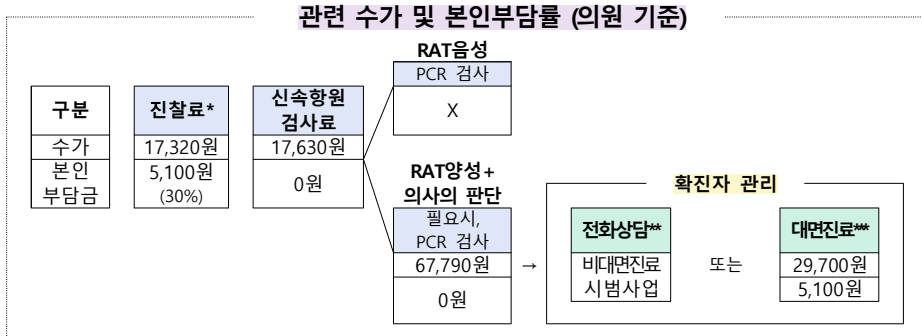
관련 수가 및 본인부담률 (의원 기준)

| 구분 | 진찰료* | 신속항원 검사료 |
|---|---|---|
| 수가 | 17,320원 | 17,630원 |
| 본인 부담금 | 5,100원 (30%) | 0원 |

RAT음성

| PCR 검사 |
|---|
| X |

RAT양성 + 의사의 판단

| 필요시, PCR 검사 |
|---|
| 67,790원 |
| 0원 |

→

확진자 관리

| 전화상담** |
|---|
| 비대면진료 시범사업 |

또는

| 대면진료*** |
|---|
| 29,700원 |
| 5,100원 |